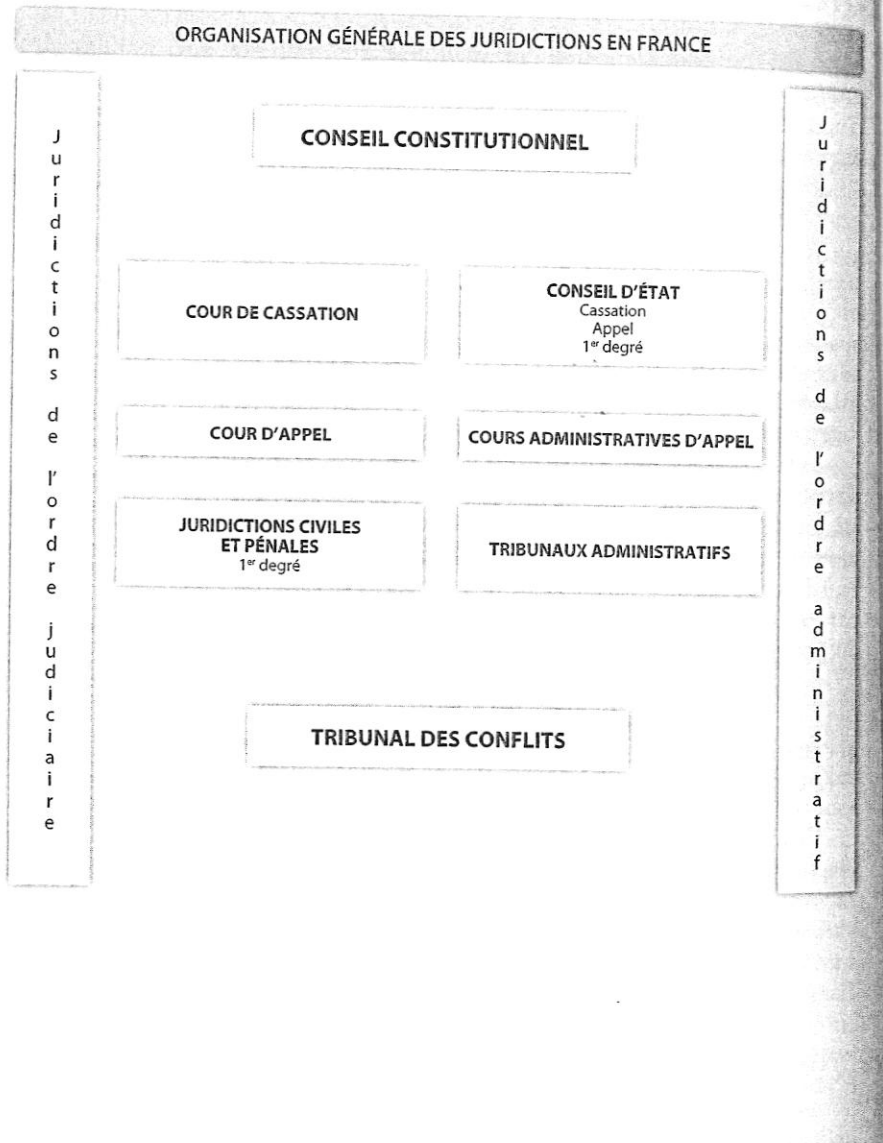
ORGANISATION GÉNÉRALE DES JURIDICTIONS EN FRANCE

Juridictions de l'ordre judiciaire

CONSEIL CONSTITUTIONNEL

Juridictions de l'ordre administratif

COUR DE CASSATION

CONSEIL D'ÉTAT
Cassation
Appel
$1^{er}$ degré

COUR D'APPEL

COURS ADMINISTRATIVES D'APPEL

JURIDICTIONS CIVILES ET PÉNALES
$1^{er}$ degré

TRIBUNAUX ADMINISTRATIFS

TRIBUNAL DES CONFLITS